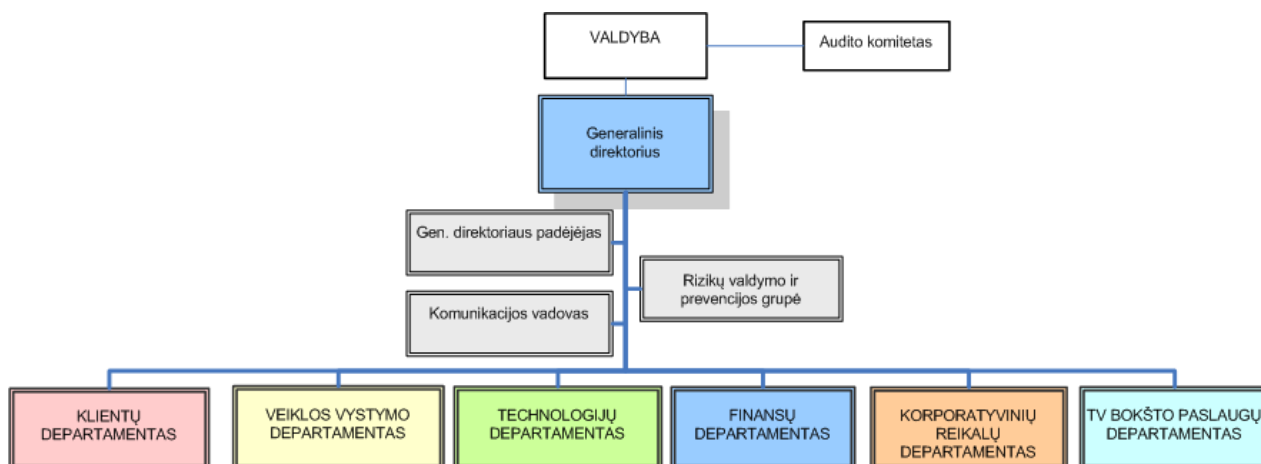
VALDYBA

Audito komitetas

Generalinis direktorius

Gen. direktoriaus padėjėjas

Rizikų valdymo ir prevencijos grupė

Komunikacijos vadovas

KLIENTŲ DEPARTAMENTAS

VEIKLOS VYSTYMO DEPARTAMENTAS

TECHNOLOGIJŲ DEPARTAMENTAS

FINANSŲ DEPARTAMENTAS

KORPORATYVINIŲ REIKALŲ DEPARTAMENTAS

TV BOKŠTO PASLAUGŲ DEPARTAMENTAS